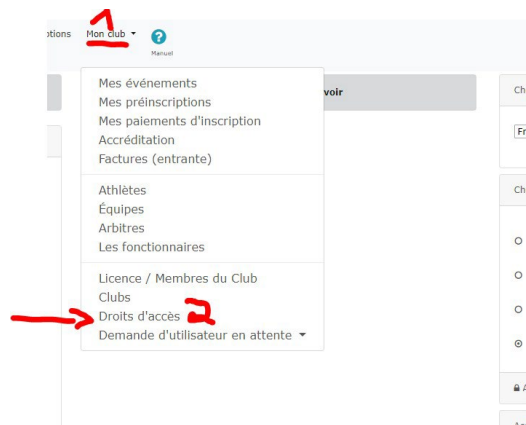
ptions Mon club ▾ Manuel

1

Mes événements
Mes préinscriptions
Mes paiements d'inscription
Accréditation
Factures (entrante)

Athlètes
Équipes
Arbitres
Les fonctionnaires

Licence / Membres du Club
Clubs
Droits d'accès
Demande d'utilisateur en attente ▾

2

voir

Ch

Fr

Ch